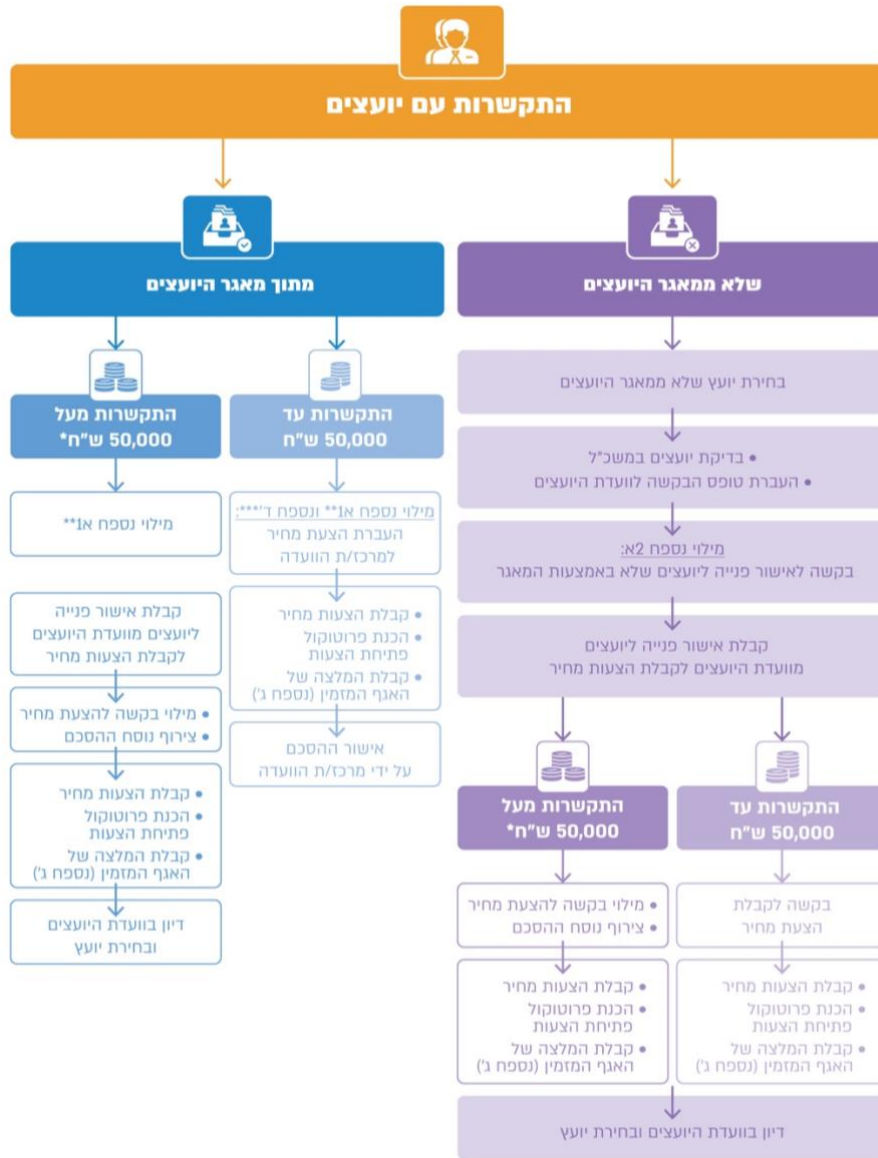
התקשרות עם יועצים

שלא ממאגר היועצים

בחירת יועץ שלא ממאגר היועצים

• בדיקת יועצים במשכ"ל
• העברת טופס הבקשה לוועדת היועצים

מילוי נספח 2א:
בקשה לאישור פנייה ליועצים שלא באמצעות המאגר

קבלת אישור פנייה ליועצים מוועדת היועצים לקבלת הצעות מחיר

התקשרות עד 50,000 ש"ח

בקשה לקבלת הצעת מחיר

• קבלת הצעות מחיר
• הכנת פרוטוקול פתיחת הצעות
• קבלת המלצה של האגף המזמין (נספח ג')

התקשרות מעל 50,000 ש"ח*

• מילוי בקשה להצעת מחיר
• צירוף נוסח ההסכם

• קבלת הצעות מחיר
• הכנת פרוטוקול פתיחת הצעות
• קבלת המלצה של האגף המזמין (נספח ג')

דיון בוועדת היועצים ובחירת יועץ

מתוך מאגר היועצים

התקשרות עד 50,000 ש"ח

מילוי נספח א1** ונספח ד'***:
העברת הצעת מחיר למרכז/ת הוועדה

• קבלת הצעות מחיר
• הכנת פרוטוקול פתיחת הצעות
• קבלת המלצה של האגף המזמין (נספח ג')

אישור ההסכם על ידי מרכז/ת הוועדה

התקשרות מעל 50,000 ש"ח*

מילוי נספח א1**

קבלת אישור פנייה ליועצים מוועדת היועצים לקבלת הצעות מחיר

• מילוי בקשה להצעת מחיר
• צירוף נוסח ההסכם

• קבלת הצעות מחיר
• הכנת פרוטוקול פתיחת הצעות
• קבלת המלצה של האגף המזמין (נספח ג')

דיון בוועדת היועצים ובחירת יועץ